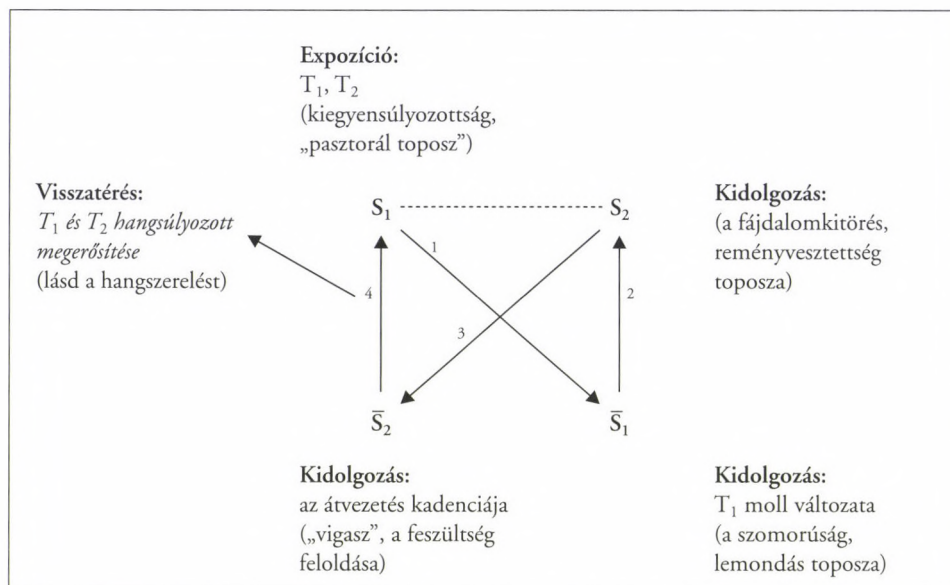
**Expozíció:**
$T_1$, $T_2$
(kiegyensúlyozottság, „pasztorál toposz")

**Visszatérés:**
*$T_1$ és $T_2$ hangsúlyozott megerősítése*
(lásd a hangszerelést)

$S_1$ $S_2$

1 2 3 4

$\bar{S}_2$ $\bar{S}_1$

**Kidolgozás:**
(a fájdalomkitörés, reményvesztettség toposza)

**Kidolgozás:**
az átvezetés kadenciája („vigasz", a feszültség feloldása)

**Kidolgozás:**
$T_1$ moll változata
(a szomorúság, lemondás toposza)